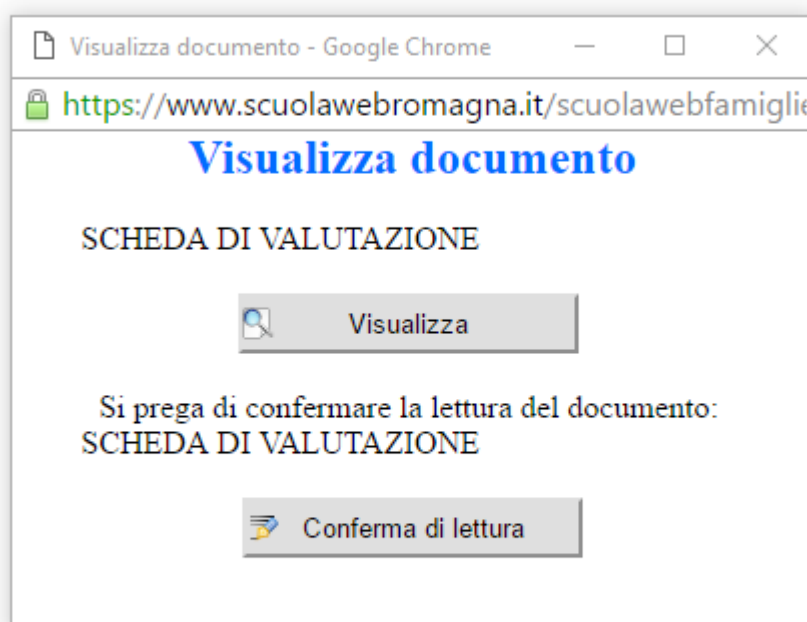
Visualizza documento - Google Chrome

https://www.scuolawebromagna.it/scuolawebfamiglie

Visualizza documento

SCHEDA DI VALUTAZIONE

Visualizza

Si prega di confermare la lettura del documento:
SCHEDA DI VALUTAZIONE

Conferma di lettura